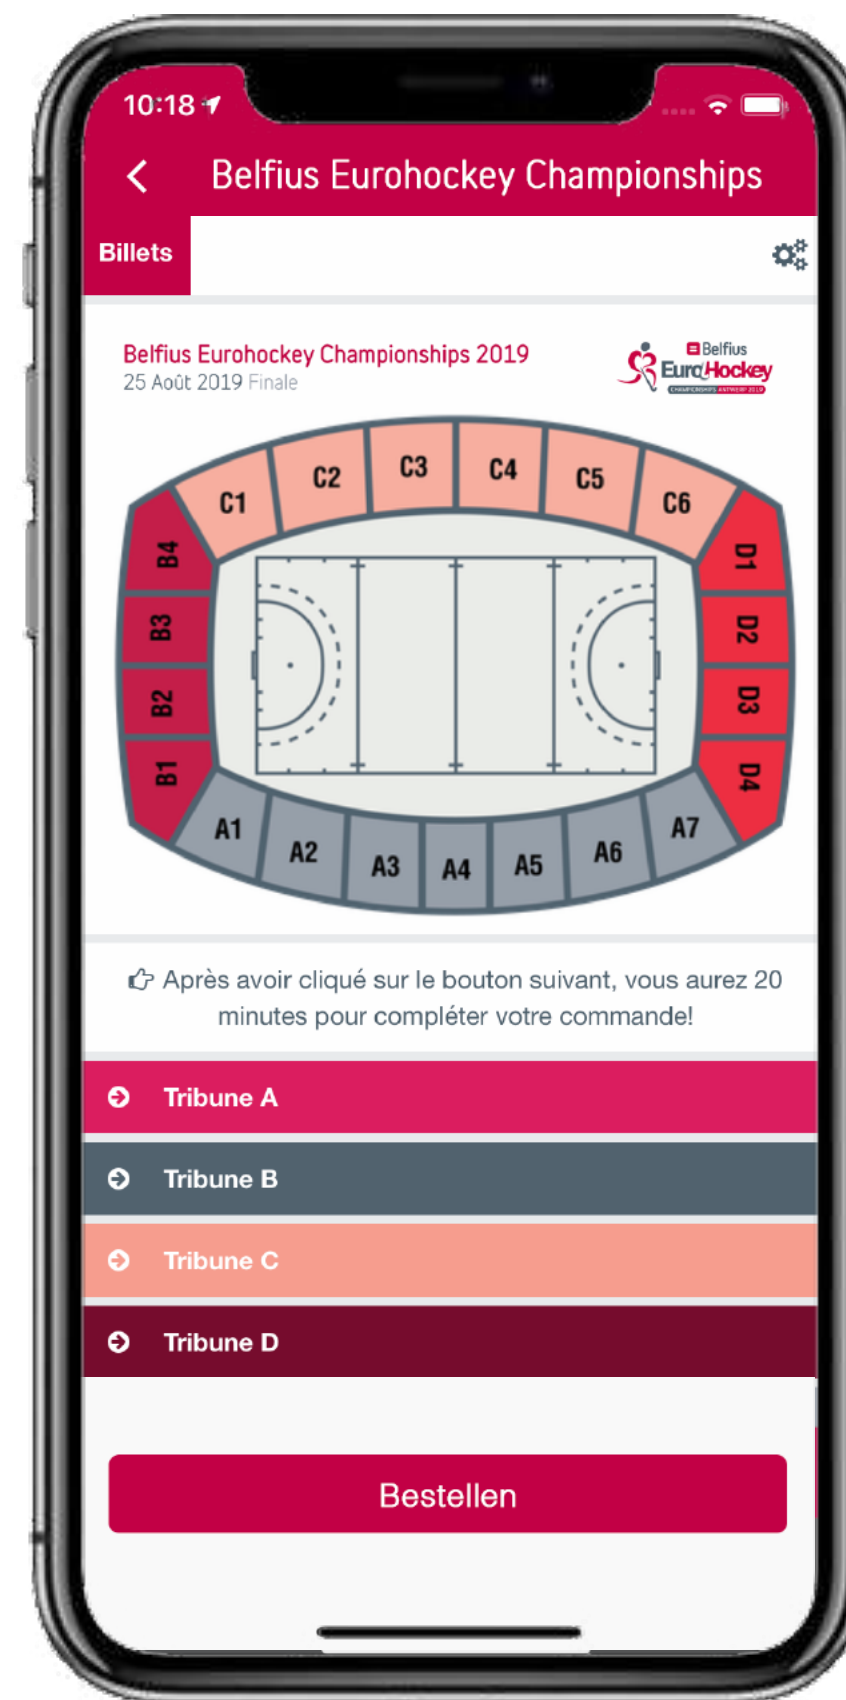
10:18

Belfius Eurohockey Championships

Billets

Belfius Eurohockey Championships 2019
25 Août 2019 Finale

Belfius EuroHockey CHAMPIONSHIPS ANTWERP 2019

C1 C2 C3 C4 C5 C6

B4 B3 B2 B1

D1 D2 D3 D4

A1 A2 A3 A4 A5 A6 A7

Après avoir cliqué sur le bouton suivant, vous aurez 20 minutes pour compléter votre commande!

Tribune A

Tribune B

Tribune C

Tribune D

Bestellen